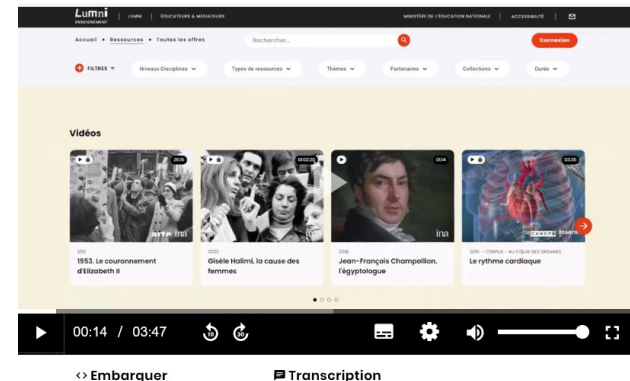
Lumni ENSEIGNEMENT | LUMNI | ÉDUCATEURS & MÉDIATEURS | MINISTÈRE DE L'ÉDUCATION NATIONALE | ACCESSIBILITÉ

Accueil • Ressources • Toutes les offres

Rechercher...

Connexion

FILTRES | Niveaux Disciplines | Types de ressources | Thèmes | Partenaires | Collections | Durée

Vidéos

26:15

arte ina

2011

1953. Le couronnement d'Elizabeth II

03:02:25

2022

Gisèle Halimi, la cause des femmes

03:14

ina

2008

Jean-François Champollion, l'égyptologue

03:26

2015 · CORPUS - AU COEUR DES ORGANES

Le rythme cardiaque

00:14 / 03:47

<> Embarquer

Transcription